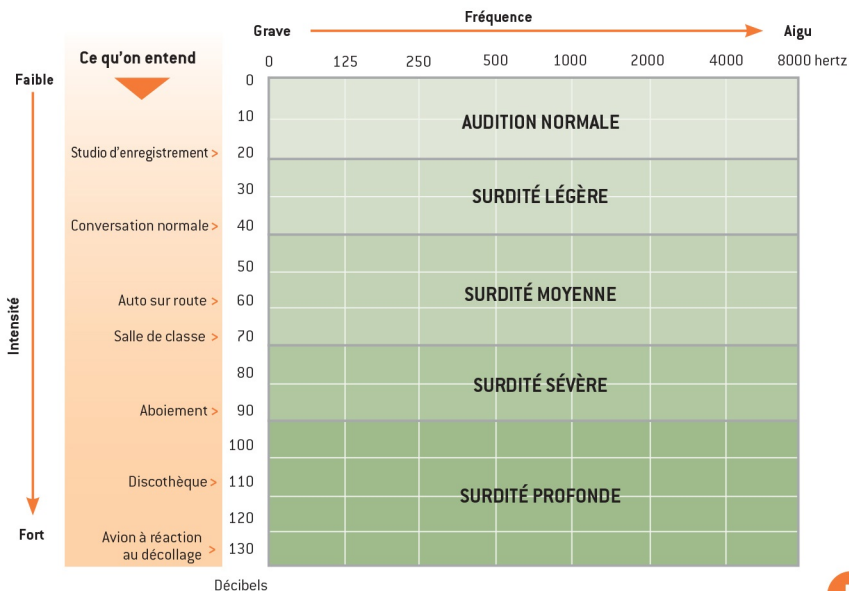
Fréquence

Grave — Aigu

0 | 125 | 250 | 500 | 1000 | 2000 | 4000 | 8000 hertz

Ce qu'on entend

Faible

Intensité

Fort

0
10
Studio d'enregistrement > 20
30
Conversation normale > 40
50
Auto sur route > 60
Salle de classe > 70
80
Aboiement > 90
100
Discothèque > 110
120
Avion à réaction au décollage > 130

Décibels

AUDITION NORMALE

SURDITÉ LÉGÈRE

SURDITÉ MOYENNE

SURDITÉ SÉVÈRE

SURDITÉ PROFONDE